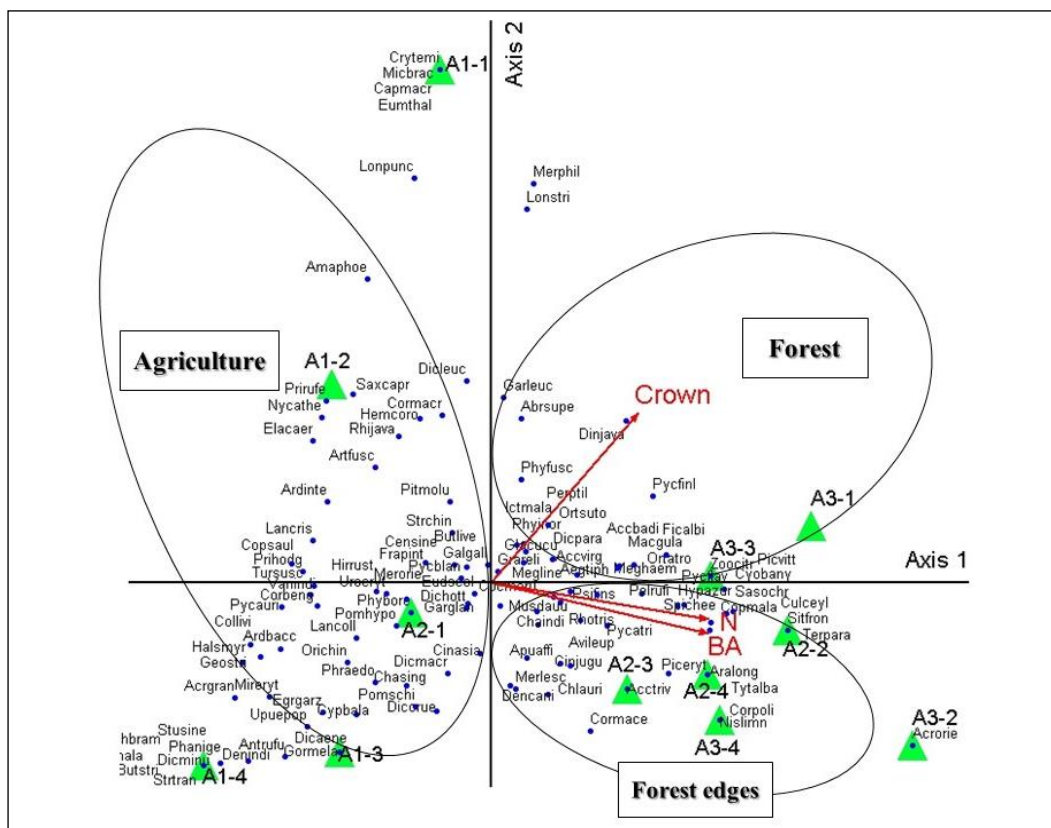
Axis 2

Axis 1

A1-1
Crytemi
Micbrac
Capmacr
Eumthal

Lonpunc

Merphil
Lonstri

Amaphoe

Agriculture

Forest

A1-2
Dicleuc
Prirufe
Saxcapr
Nycathe
Cormacr
Elacaer
Hemcoro
Rhijava
Garleuc
Abrsupe
Crown
Dinjava
Artfusc

Phyfusc
Ardinte
Pitmolu
Perptil
Pycfinl
Ictmala
Ortsuto
Strchin
A3-1
Lancris
Butlive
Phyinor
Accbadi
Ficalbi
Copsaul
Censine
Macgula
Prihodg
Frapint
Galgall
Glaucu
Accvirg
Ortatro
A3-3
Tursusc
Hirrust
Pycblan
Graceli
Dicpara
Picvitt
Vanindi
Merorie
Megline
Aegtiph
Meghaem
Zoocitr
Cyobany
Urocryt
Eudscol
Pycflav
Corbeng
Dichott
Cucmeni
Polrufi
Hypazer
Sasochr
Pycauri
Phybore
Garglan
Psifins
Copmala
Collivi
Pomhypo
Musdauu
Sucbee
Culceyl
A2-1
Rhotris
N
Sitfron
Lancoll
Chaindi
Terpara
Ardbacc
Pycatri
A2-2
Halsmyr
Cinasia
Avileup
BA
Geosti
Orichin
Apuaffi
Cinjugu
Picery
Dicmacr
A2-3
Aralong
Phraedo
Merlesc
A2-4
Acrgran
Mireryt
Chasing
Chlauri
Acctriv
Tytalba
Egrgarz
Dencari
Pomschi
Upuepop
Cypbala
Dicorue
Corpoli
Cormace
Nislimn
A3-4
A3-2
Acrorie
Stusine
Dicaene
hbram
Antrufu
Phanige
Gormela
A1-3
Denindi
hala
Dicminu
Butstri
Strtran
A1-4
Forest edges